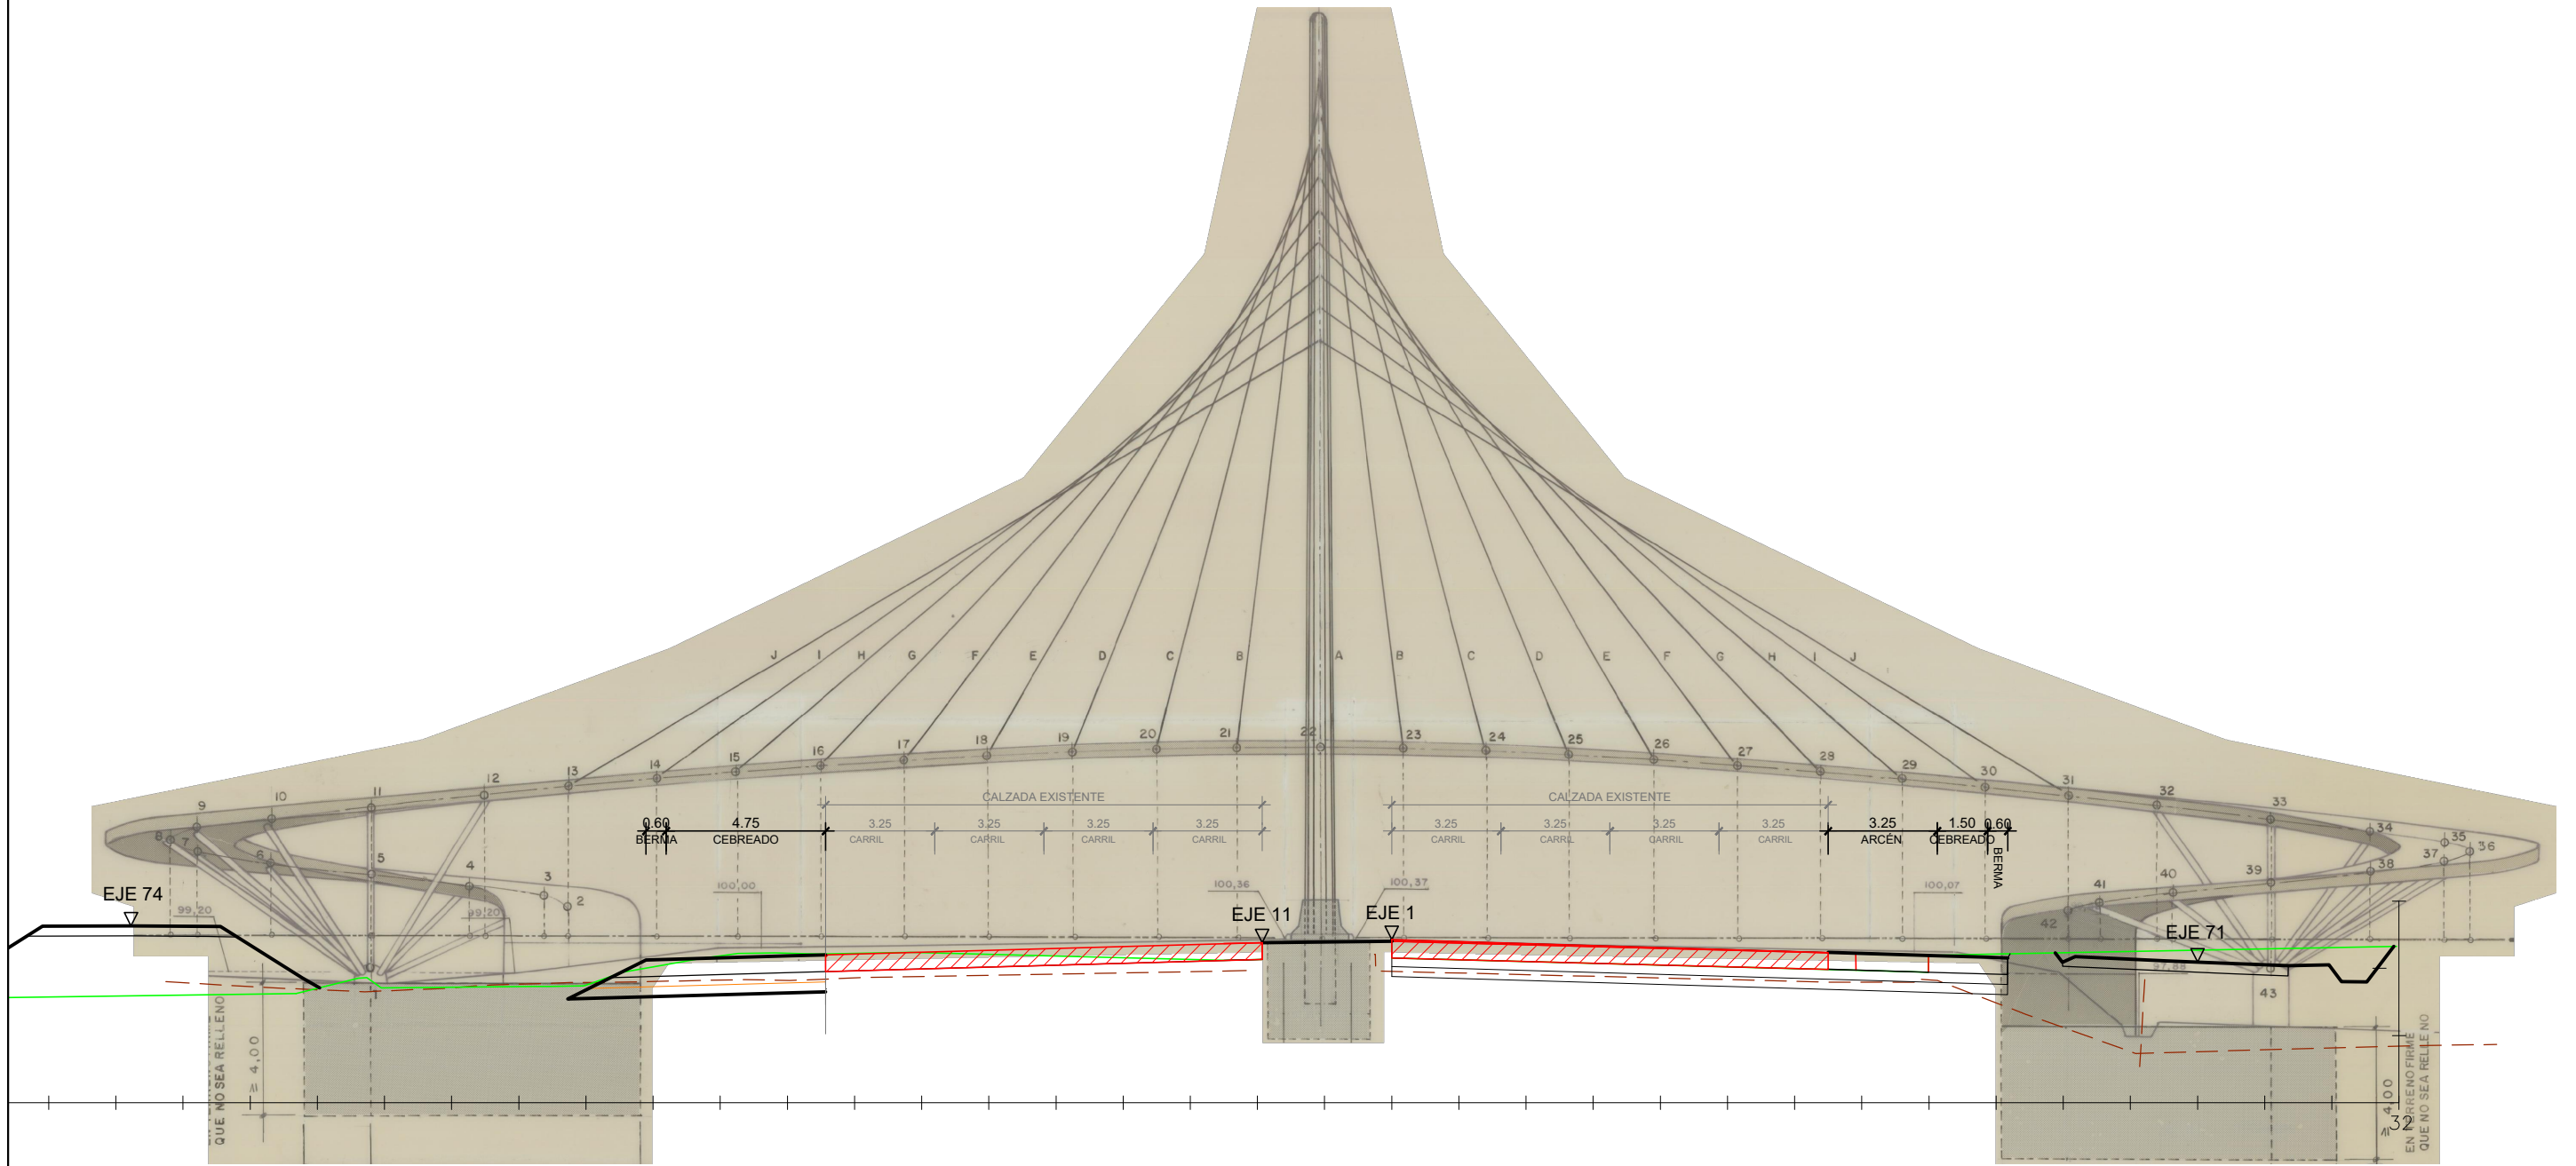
J I H G F E D C B A B C D E F G H I J

22 23 24 25 26 27 28 29 30 31 32 33 34 35 36 37 38 39 40 41 42 43

21 20 19 18 17 16 15 14 13 12 11 10 9 8 7 6 5 4 3 2

CALZADA EXISTENTE

CALZADA EXISTENTE

0.60 BERMA

4.75 CEBREADO

3.25 CARRIL

3.25 CARRIL

3.25 CARRIL

3.25 CARRIL

3.25 CARRIL

3.25 CARRIL

3.25 CARRIL

3.25 CARRIL

3.25 ARCÉN

1.50 CEBREADO

0.60 BERMA

100,00

100,36

100,37

100,07

99,20

99,20

97,88

EJE 74

EJE 11

EJE 1

EJE 71

QUE NO SEA RELLENO

≥ 4,00

≥ 4,00

EN TERRENO FIRME QUE NO SEA RELLENO

32